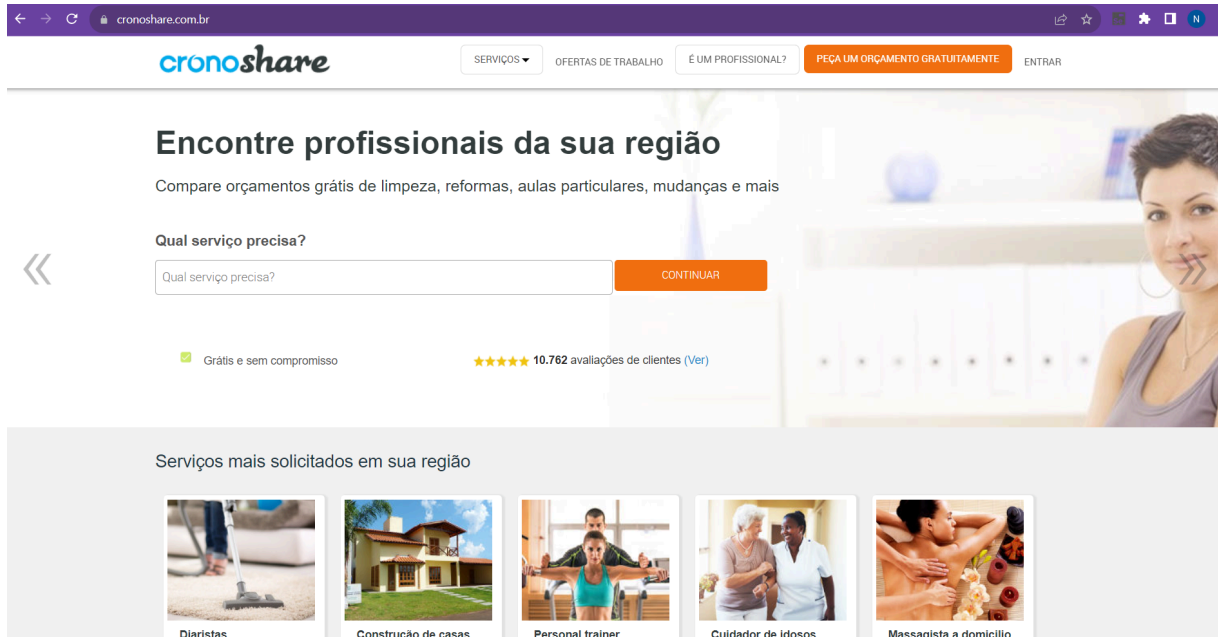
cronoshare.com.br

N

cronoshare

SERVIÇOS

OFERTAS DE TRABALHO

É UM PROFISSIONAL?

PEÇA UM ORÇAMENTO GRATUITAMENTE

ENTRAR

Encontre profissionais da sua região

Compare orçamentos grátis de limpeza, reformas, aulas particulares, mudanças e mais

Qual serviço precisa?

Qual serviço precisa?

CONTINUAR

«

»

Grátis e sem compromisso

★★★★★ 10.762 avaliações de clientes (Ver)

Serviços mais solicitados em sua região

Diaristas

Construção de casas

Personal trainer

Cuidador de idosos

Massagista a domicílio